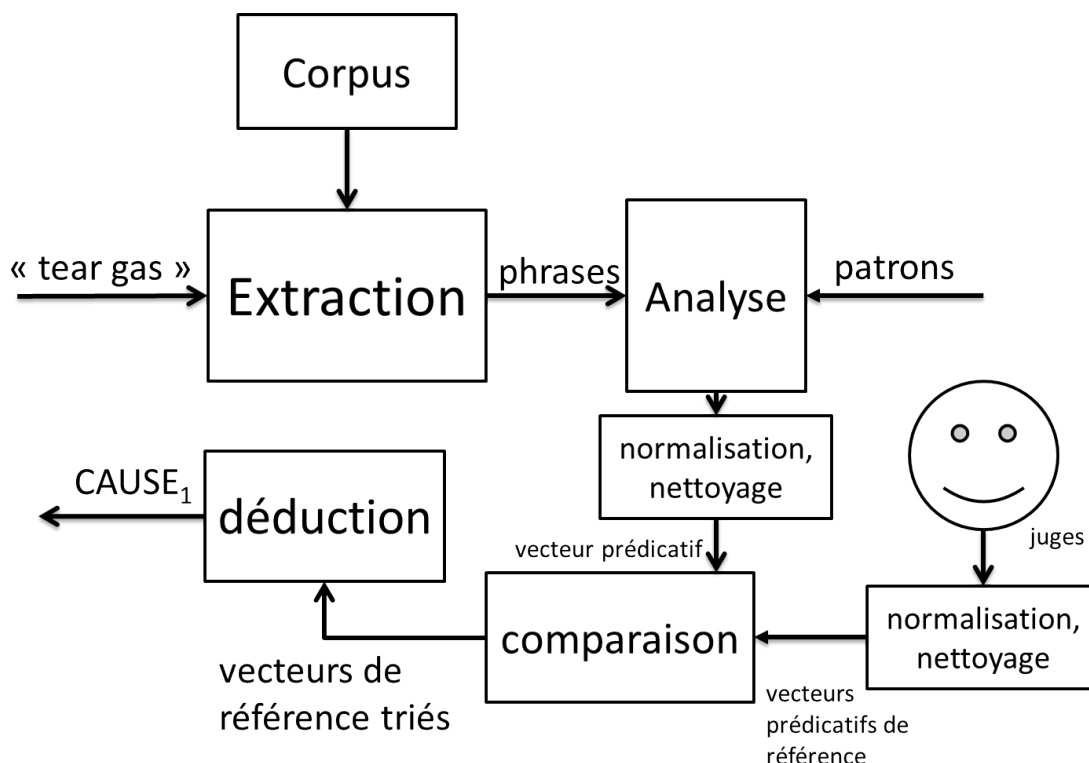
Corpus

« tear gas »

Extraction

phrases

Analyse

patrons

normalisation, nettoyage

CAUSE$_1$

déduction

vecteur prédicatif

juges

comparaison

normalisation, nettoyage

vecteurs de référence triés

vecteurs prédicatifs de référence